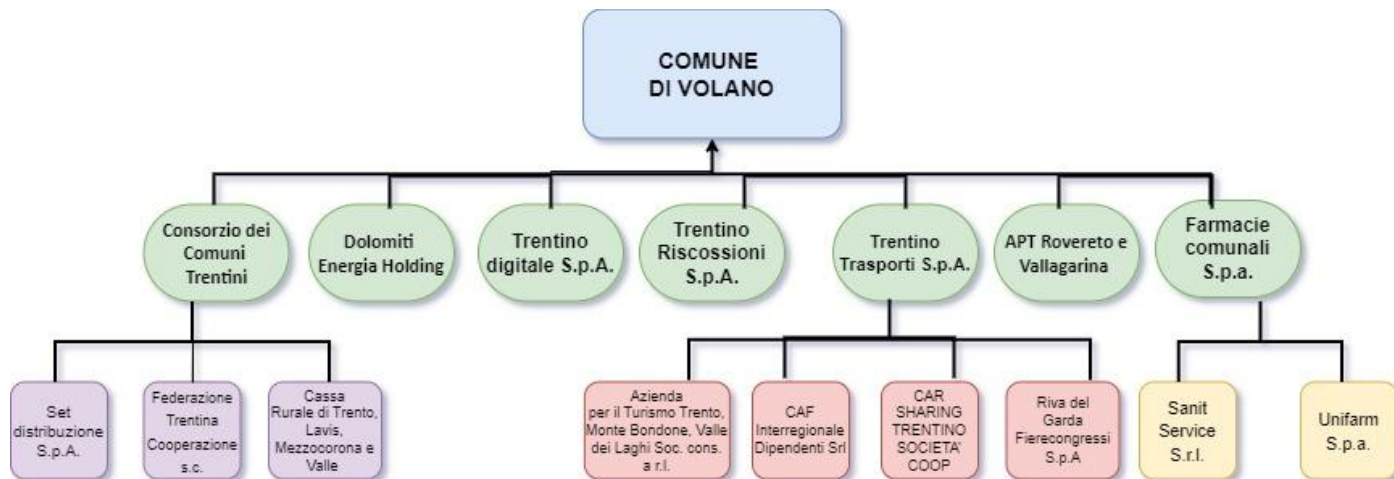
COMUNE DI VOLANO

Consorzio dei Comuni Trentini

Dolomiti Energia Holding

Trentino digitale S.p.A.

Trentino Riscossioni S.p.A.

Trentino Trasporti S.p.A.

APT Rovereto e Vallagarina

Farmacie comunali S.p.a.

Set distribuzione S.p.A.

Federazione Trentina Cooperazione s.c.

Cassa Rurale di Trento, Lavis, Mezzocorona e Valle

Azienda per il Turismo Trento, Monte Bondone, Valle dei Laghi Soc. cons. a r.l.

CAF Interregionale Dipendenti Srl

CAR SHARING TRENTINO SOCIETA' COOP

Riva del Garda Fierecongressi S.p.A

Sanit Service S.r.l.

Unifarm S.p.a.